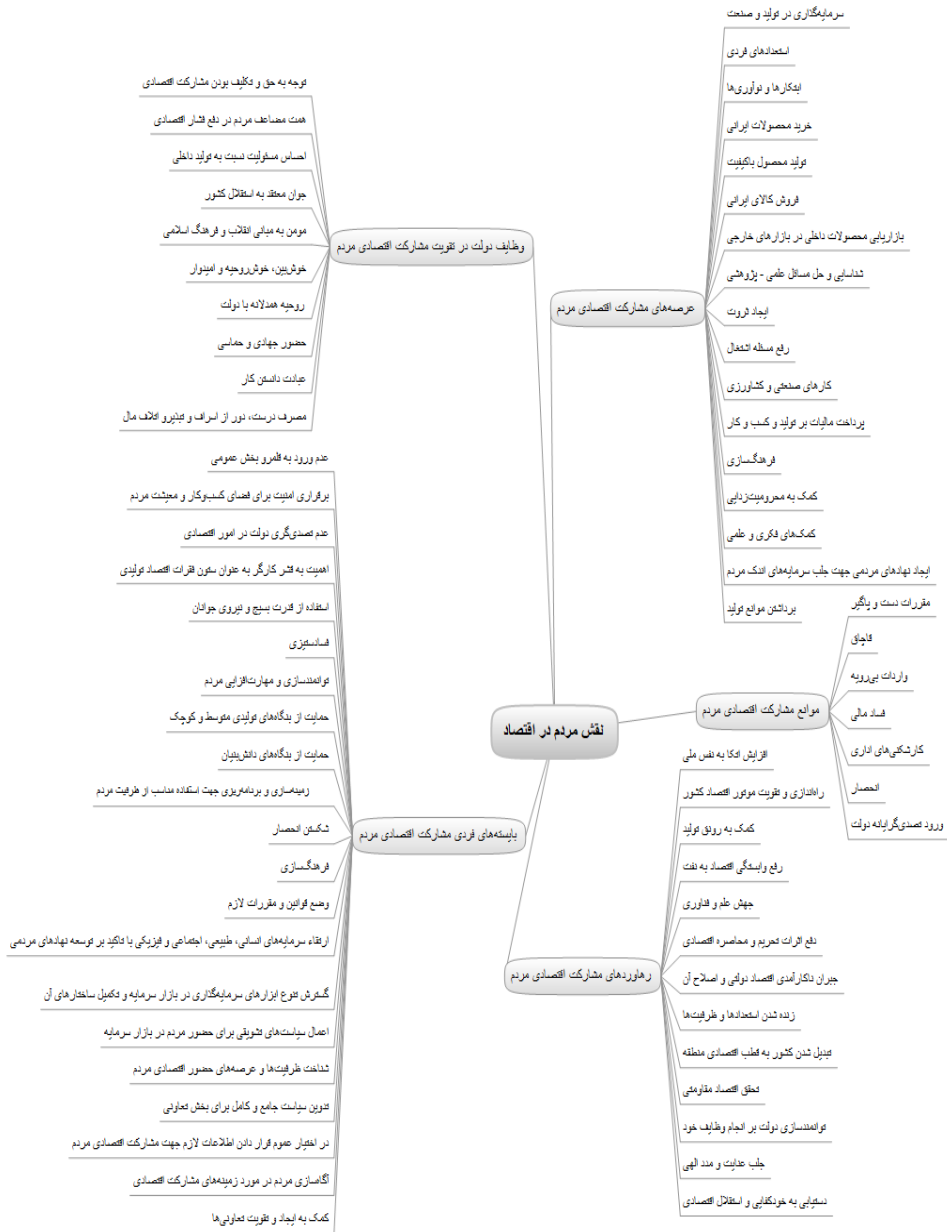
نقش مردم در اقتصاد

عرصه‌های مشارکت اقتصادی مردم
سرمایه‌گذاری در تولید و صنعت
استعدادهای فردی
ابتکارها و نوآوری‌ها
خرید محصولات ایرانی
تولید محصول باکیفیت
فروش کالای ایرانی
بازاریابی محصولات داخلی در بازارهای خارجی
شناسایی و حل مسائل علمی - پژوهشی
ایجاد ثروت
رفع مسئله اشتغال
کارهای صنعتی و کشاورزی
پرداخت مالیات بر تولید و کسب و کار
فرهنگ‌سازی
کمک به محرومیت‌زدایی
کمک‌های فکری و علمی
ایجاد نهادهای مردمی جهت جلب سرمایه‌های اندک مردم
برداشتن موانع تولید

موانع مشارکت اقتصادی مردم
مقررات دست و پاگیر
قاچاق
واردات بی‌رویه
فساد مالی
کارشکنی‌های اداری
انحصار
ورود تصدی‌گرایانه دولت

رهاوردهای مشارکت اقتصادی مردم
افزایش اتکا به نفس ملی
راه‌اندازی و تقویت موتور اقتصاد کشور
کمک به رونق تولید
رفع وابستگی اقتصاد به نفت
جهش علم و فناوری
دفع اثرات تحریم و محاصره اقتصادی
جبران ناکارآمدی اقتصاد دولتی و اصلاح آن
زنده شدن استعدادها و ظرفیت‌ها
تبدیل شدن کشور به قطب اقتصادی منطقه
تحقق اقتصاد مقاومتی
توانمندسازی دولت بر انجام وظایف خود
جلب عنایت و مدد الهی
دستیابی به خودکفایی و استقلال اقتصادی

وظایف دولت در تقویت مشارکت اقتصادی مردم
توجه به حق و تکلیف بودن مشارکت اقتصادی
همت مضاعف مردم در دفع فشار اقتصادی
احساس مسئولیت نسبت به تولید داخلی
جوان معتقد به استقلال کشور
مومن به مبانی انقلاب و فرهنگ اسلامی
خوش‌بین، خوش‌روحیه و امیدوار
روحیه همدلانه با دولت
حضور جهادی و حماسی
عبادت دانستن کار
مصرف درست، دور از اسراف و تبذیر و اتلاف مال

بایسته‌های فردی مشارکت اقتصادی مردم
عدم ورود به قلمرو بخش عمومی
برقراری امنیت برای فضای کسب‌وکار و معیشت مردم
عدم تصدی‌گری دولت در امور اقتصادی
اهمیت به قشر کارگر به عنوان ستون فقرات اقتصاد تولیدی
استفاده از قدرت بسیج و نیروی جوانان
فسادستیزی
توانمندسازی و مهارت‌افزایی مردم
حمایت از بنگاه‌های تولیدی متوسط و کوچک
حمایت از بنگاه‌های دانش‌بنیان
زمینه‌سازی و برنامه‌ریزی جهت استفاده مناسب از ظرفیت مردم
شکستن انحصار
فرهنگ‌سازی
وضع قوانین و مقررات لازم
ارتقاء سرمایه‌های انسانی، طبیعی، اجتماعی و فیزیکی با تاکید بر توسعه نهادهای مردمی
گسترش تنوع ابزارهای سرمایه‌گذاری در بازار سرمایه و تکمیل ساختارهای آن
اعمال سیاست‌های تشویقی برای حضور مردم در بازار سرمایه
شناخت ظرفیت‌ها و عرصه‌های حضور اقتصادی مردم
تدوین سیاست جامع و کامل برای بخش تعاونی
در اختیار عموم قرار دادن اطلاعات لازم جهت مشارکت اقتصادی مردم
آگاه‌سازی مردم در مورد زمینه‌های مشارکت اقتصادی
کمک به ایجاد و تقویت تعاونی‌ها